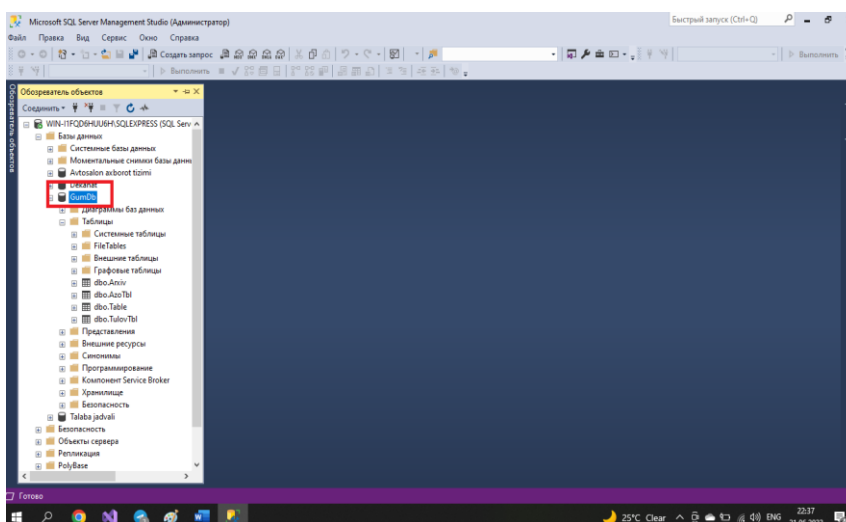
Microsoft SQL Server Management Studio (Администратор)
Быстрый запуск (Ctrl+Q)
Файл Правка Вид Сервис Окно Справка
Создать запрос
Выполнить
Выполнить
Обозреватель объектов
Обозреватель объектов
Соединить
WIN-I1FQD6HUU6H\SQLEXPRESS (SQL Serv
Базы данных
Системные базы данных
Моментальные снимки базы данн
Avtosalon axborot tizimi
Dekanat
GumDb
Диаграммы баз данных
Таблицы
Системные таблицы
FileTables
Внешние таблицы
Графовые таблицы
dbo.Arxiv
dbo.AzoTbl
dbo.Table
dbo.TulovTbl
Представления
Внешние ресурсы
Синонимы
Программирование
Компонент Service Broker
Хранилище
Безопасность
Talaba jadvali
Безопасность
Объекты сервера
Репликация
PolyBase
Готово
25°C Clear ENG 22:37 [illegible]